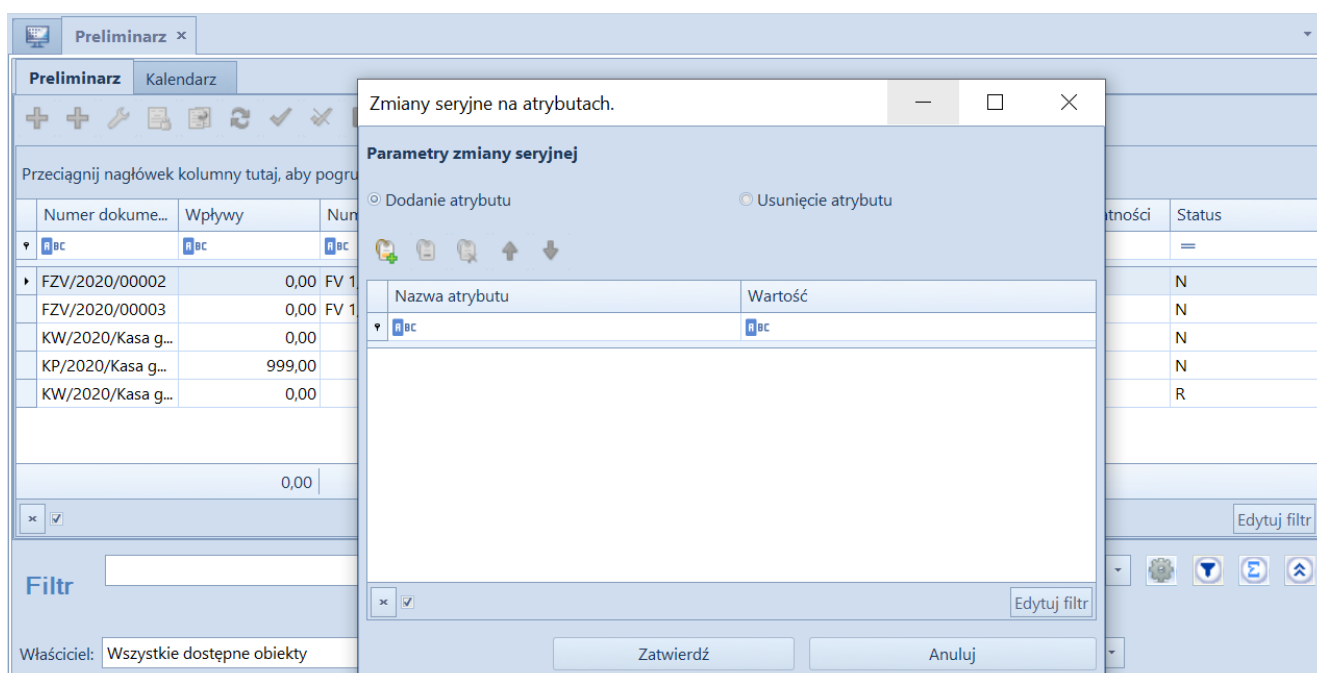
Preliminarz ×

Preliminarz | Kalendarz

Przeciągnij nagłówek kolumny tutaj, aby pogru

| Numer dokume... | Wpływy | Num | atności | Status |
|---|---|---|---|---|
| FZV/2020/00002 | 0,00 | FV 1 | | N |
| FZV/2020/00003 | 0,00 | FV 1 | | N |
| KW/2020/Kasa g... | 0,00 | | | N |
| KP/2020/Kasa g... | 999,00 | | | N |
| KW/2020/Kasa g... | 0,00 | | | R |

0,00

Edytuj filtr

Filtr

Właściciel: Wszystkie dostępne obiekty

Zmiany seryjne na atrybutach.

Parametry zmiany seryjnej

Dodanie atrybutu

Usunięcie atrybutu

| Nazwa atrybutu | Wartość |
|---|---|

Edytuj filtr

Zatwierdź

Anuluj